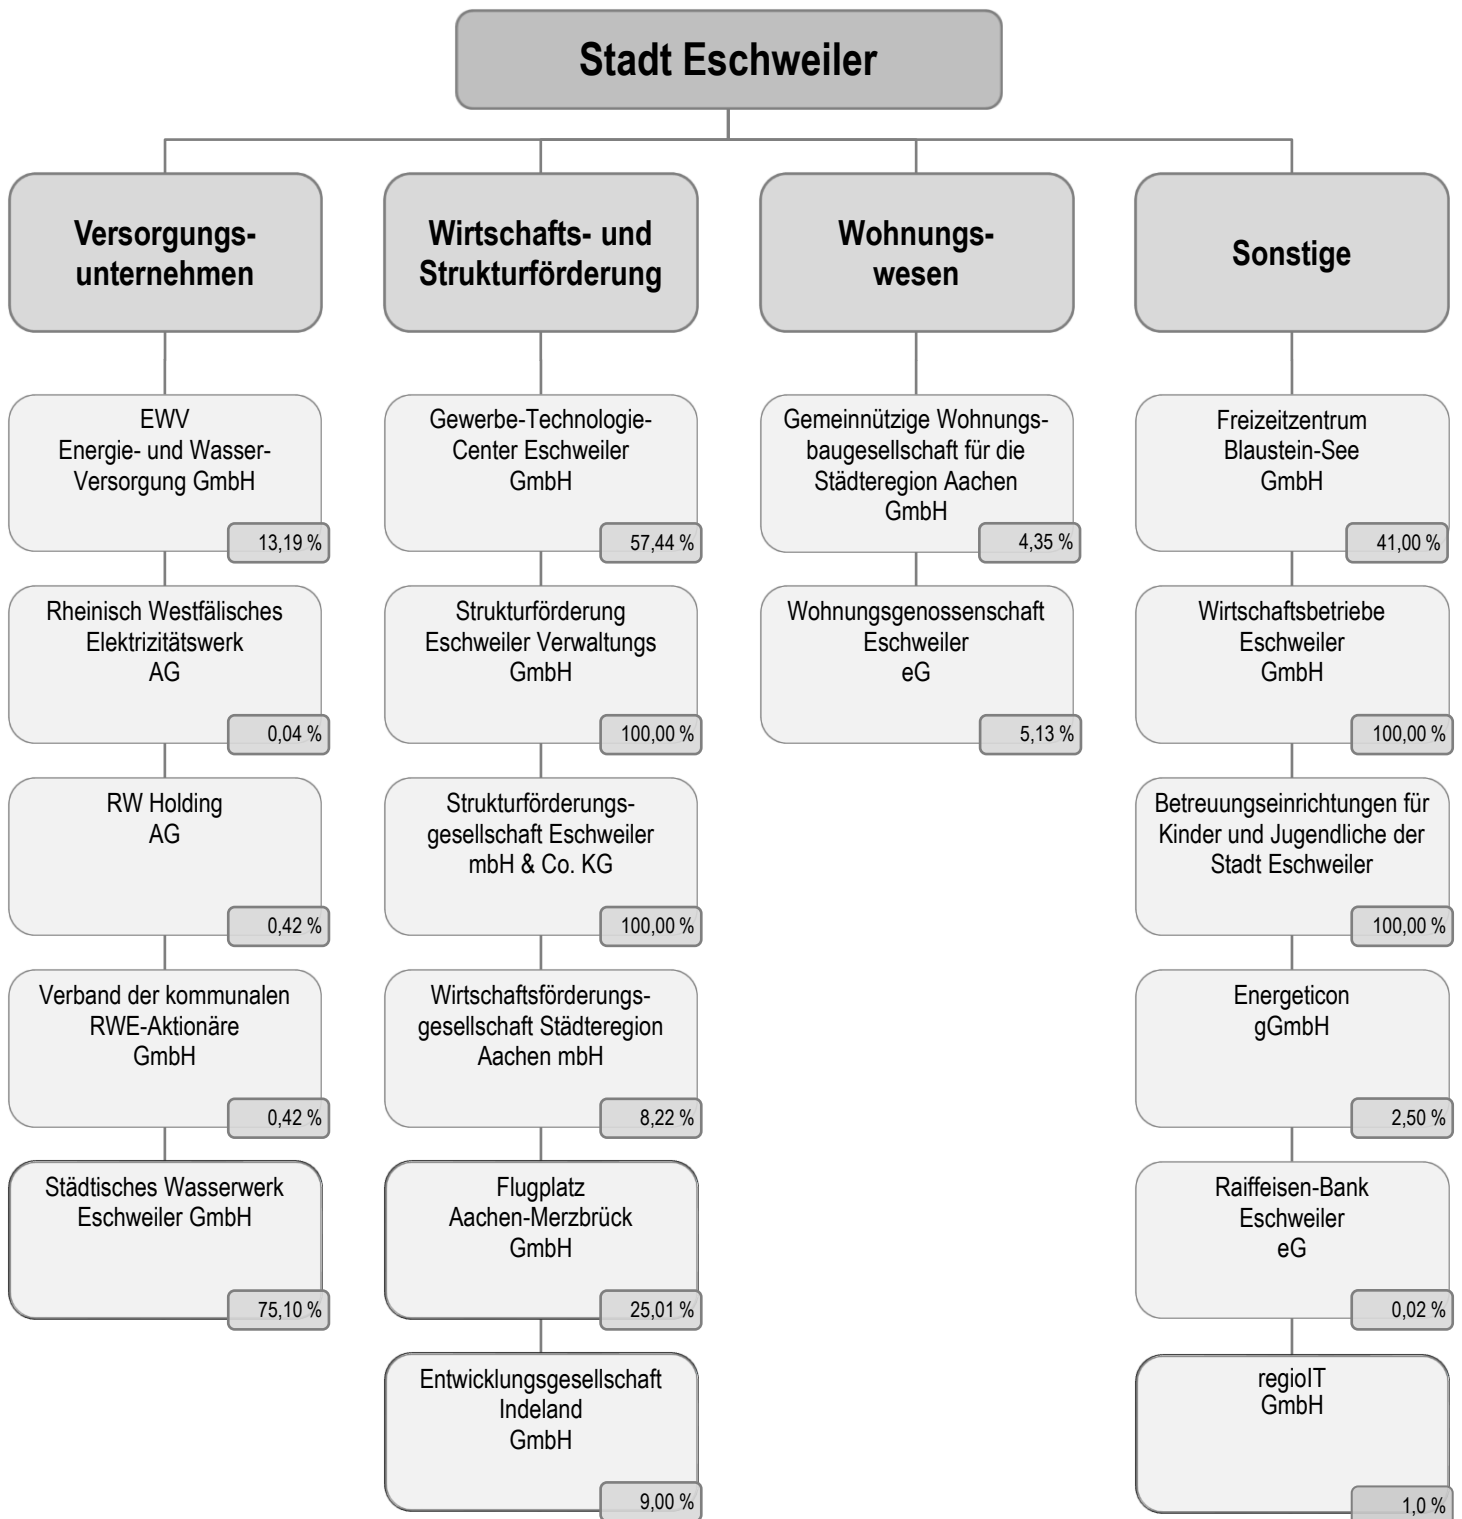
Stadt Eschweiler

Versorgungsunternehmen

EWV
Energie- und Wasser-Versorgung GmbH
13,19 %

Rheinisch Westfälisches Elektrizitätswerk AG
0,04 %

RW Holding AG
0,42 %

Verband der kommunalen RWE-Aktionäre GmbH
0,42 %

Städtisches Wasserwerk Eschweiler GmbH
75,10 %

Wirtschafts- und Strukturförderung

Gewerbe-Technologie-Center Eschweiler GmbH
57,44 %

Strukturförderung Eschweiler Verwaltungs GmbH
100,00 %

Strukturförderungsgesellschaft Eschweiler mbH & Co. KG
100,00 %

Wirtschaftsförderungsgesellschaft Städteregion Aachen mbH
8,22 %

Flugplatz Aachen-Merzbrück GmbH
25,01 %

Entwicklungsgesellschaft Indeland GmbH
9,00 %

Wohnungswesen

Gemeinnützige Wohnungsbaugesellschaft für die Städteregion Aachen GmbH
4,35 %

Wohnungsgenossenschaft Eschweiler eG
5,13 %

Sonstige

Freizeitzentrum Blaustein-See GmbH
41,00 %

Wirtschaftsbetriebe Eschweiler GmbH
100,00 %

Betreuungseinrichtungen für Kinder und Jugendliche der Stadt Eschweiler
100,00 %

Energeticon gGmbH
2,50 %

Raiffeisen-Bank Eschweiler eG
0,02 %

regioIT GmbH
1,0 %